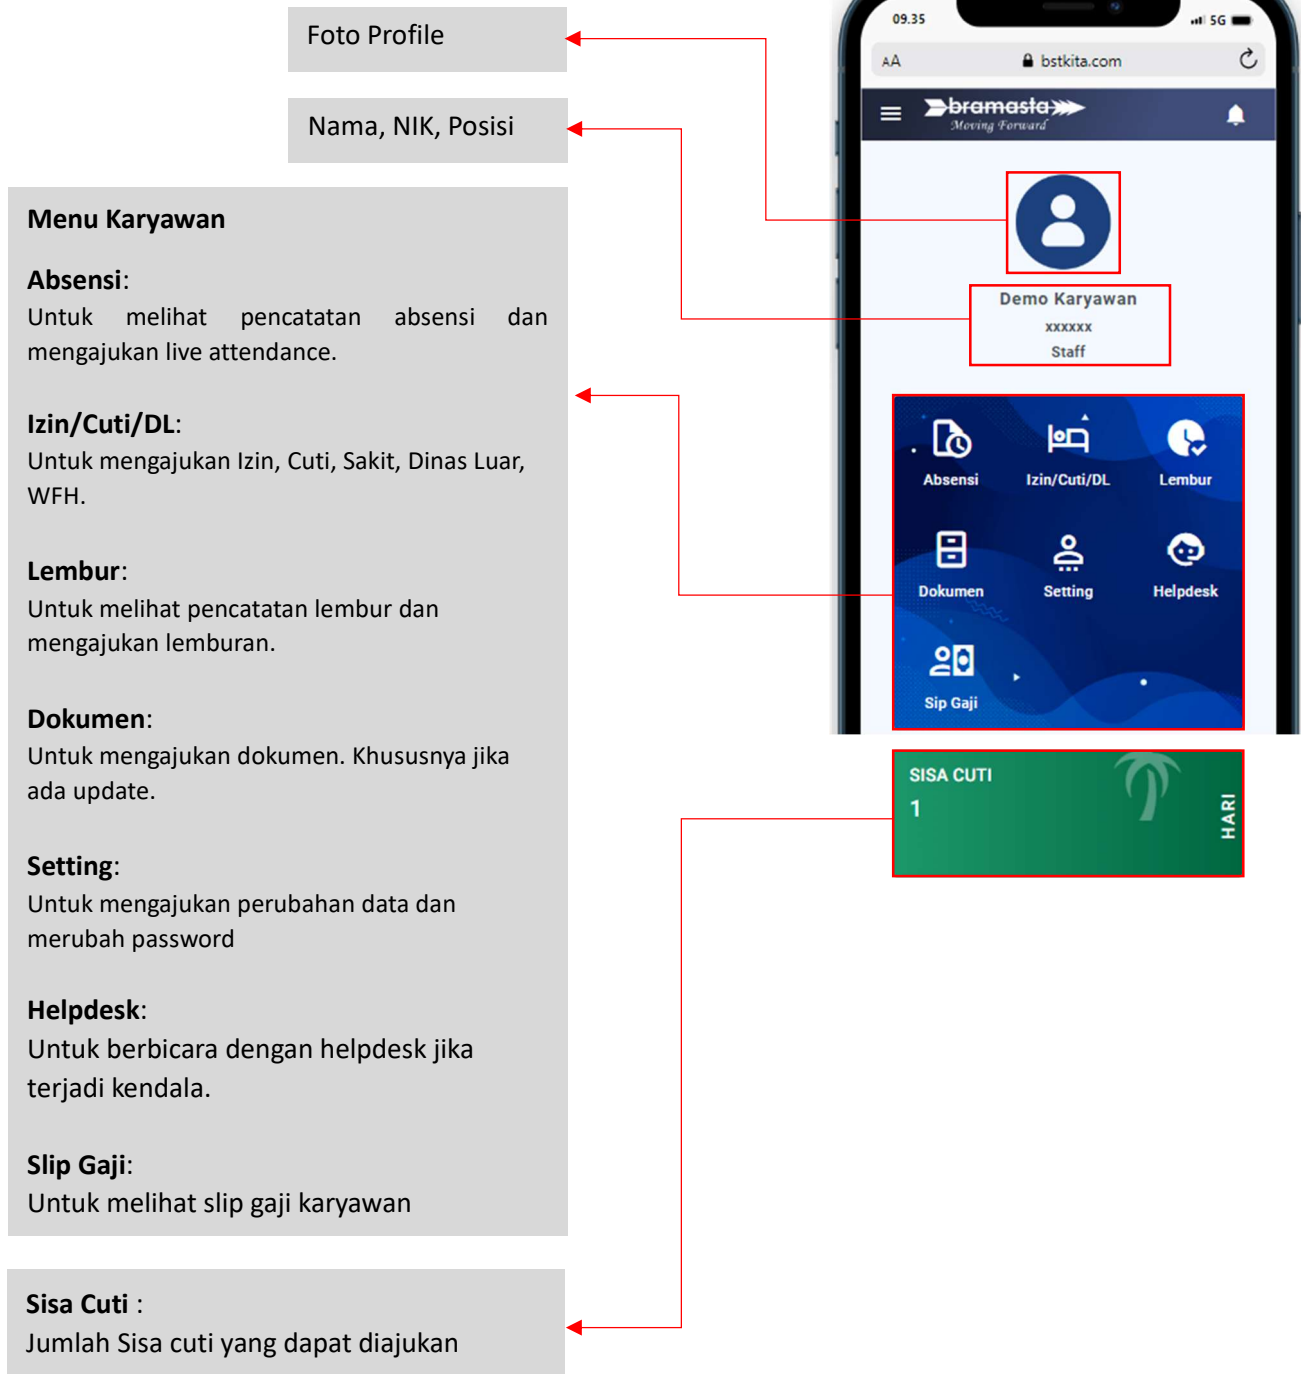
Foto Profile

Nama, NIK, Posisi

Menu Karyawan

Absensi:
Untuk melihat pencatatan absensi dan mengajukan live attendance.

Izin/Cuti/DL:
Untuk mengajukan Izin, Cuti, Sakit, Dinas Luar, WFH.

Lembur:
Untuk melihat pencatatan lembur dan mengajukan lemburan.

Dokumen:
Untuk mengajukan dokumen. Khususnya jika ada update.

Setting:
Untuk mengajukan perubahan data dan merubah password

Helpdesk:
Untuk berbicara dengan helpdesk jika terjadi kendala.

Slip Gaji:
Untuk melihat slip gaji karyawan

Sisa Cuti :
Jumlah Sisa cuti yang dapat diajukan

09.35
5G
AA
bstkita.com
bramasta
Moving Forward
Demo Karyawan
xxxxxx
Staff
Absensi
Izin/Cuti/DL
Lembur
Dokumen
Setting
Helpdesk
Sip Gaji
SISA CUTI
1
HARI